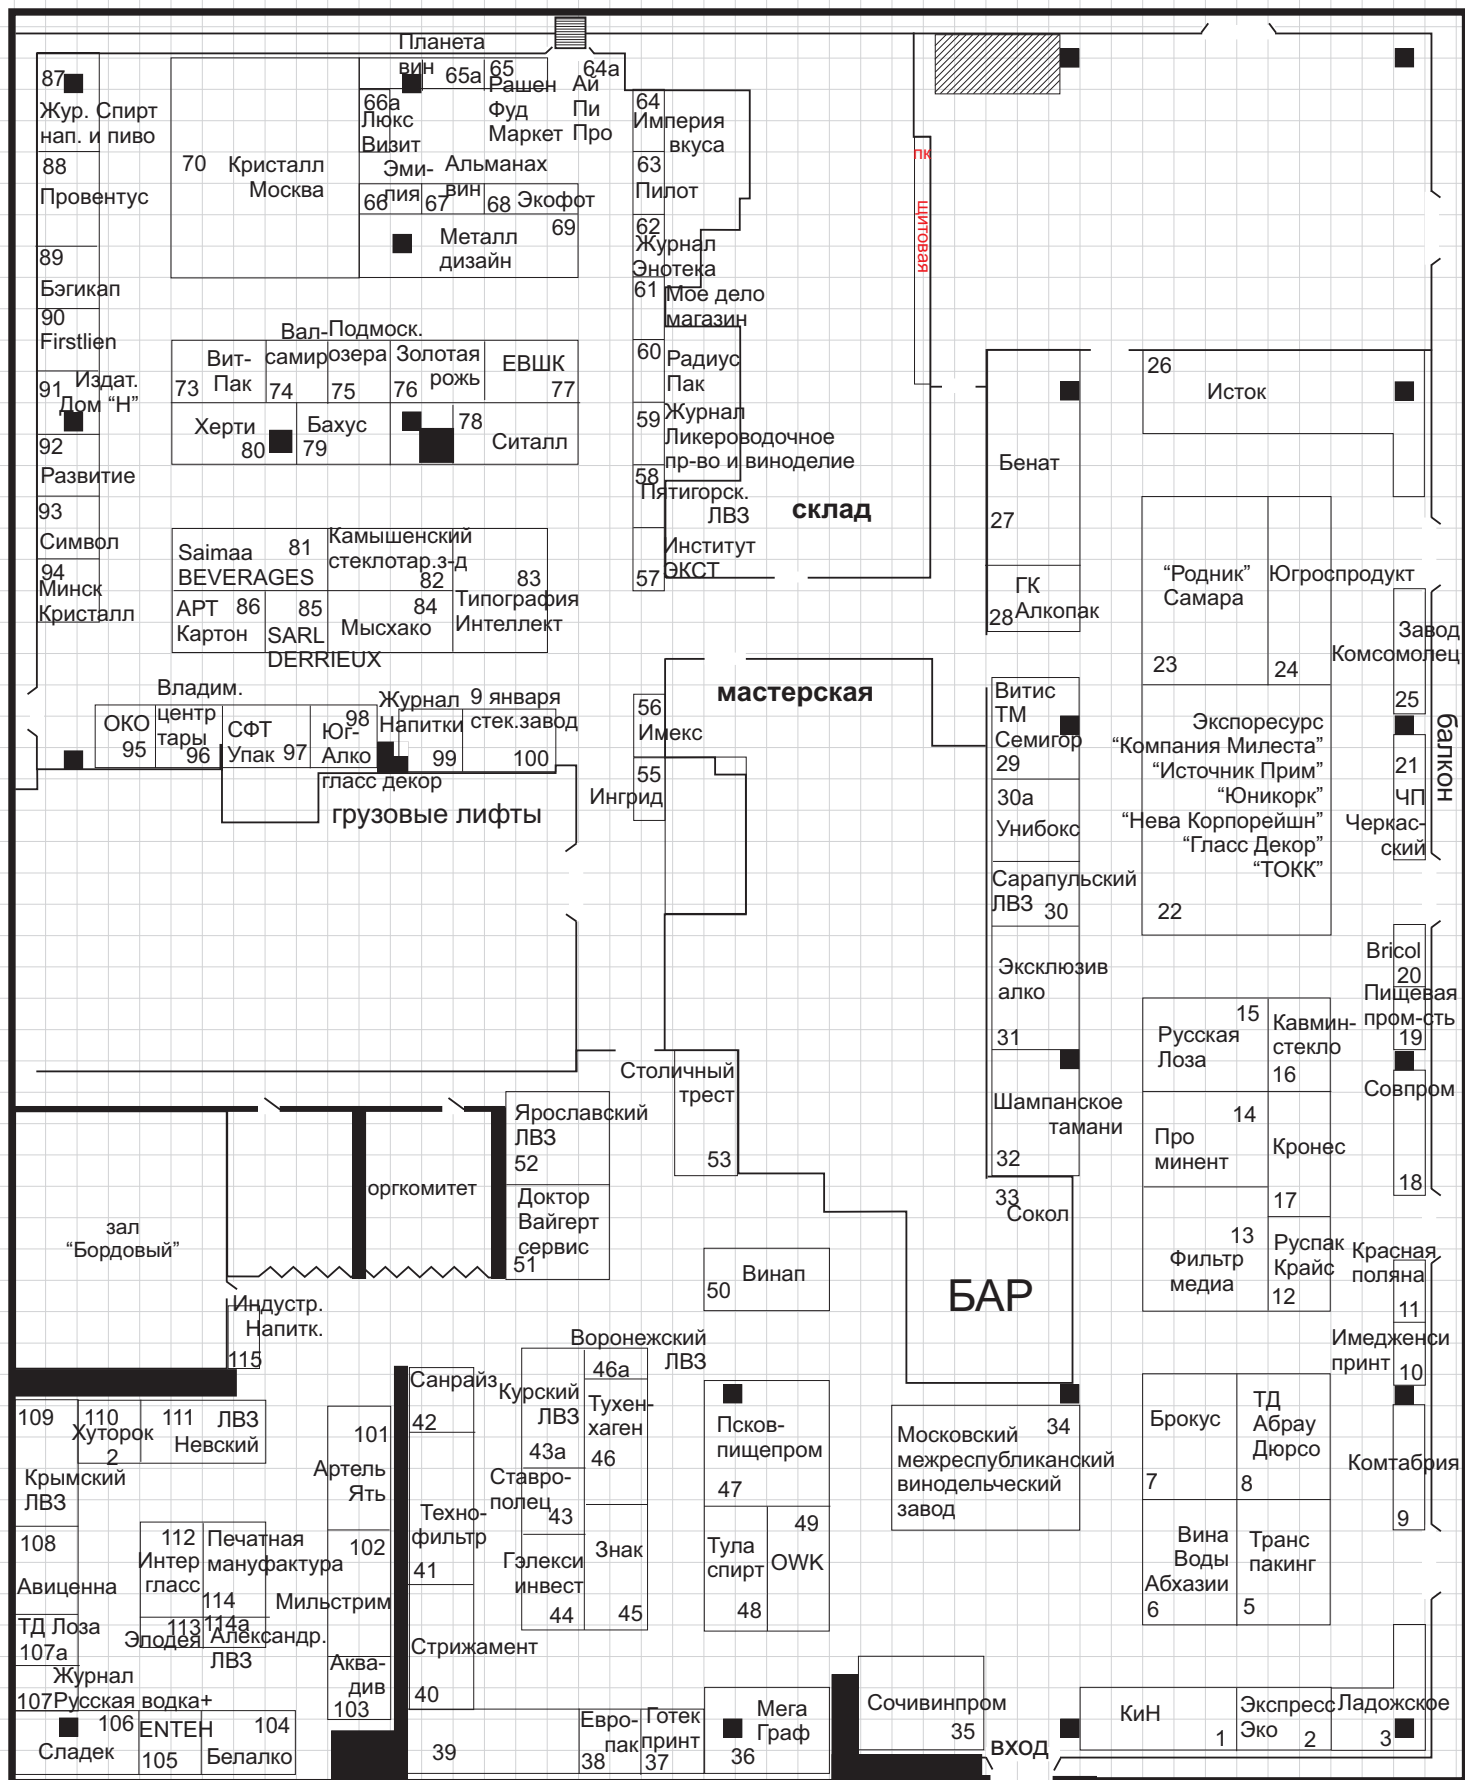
Планета вин 65а 65 Рашен Фуд Маркет 64а Ай Пи Про
87 Жур. Спирт нап. и пиво
88 Провентус
70 Кристалл Москва
66а Люкс Визит
Эмилия 66 67 Альманах вин 68 Экофот 69
Металл дизайн
64 Империя вкуса
63 Пилот
62 Журнал Энотека
61 Мое дело магазин
60 Радиус Пак
59 Журнал Ликероводочное пр-во и виноделие
58 Пятигорск. ЛВЗ
57 Институт ЭКСТ
склад
пк
щитовая
89 Бэгикап
90 Firstlien
91 Издат. Дом "Н"
92 Развитие
93 Символ
94 Минск Кристалл
Вал-самир 74 Подмоск. озера 75 Золотая рожь 76 ЕВШК 77
Вит-Пак 73
Херти 80 Бахус 79 78 Ситалл
Saimaa BEVERAGES 81
Камышенский стеклотар.з-д 82
83 Типография Интеллект
АРТ Картон 86
85 SARL DERRIEUX
84 Мысхако
Владим. центр тары 96
ОКО 95
СФТ Упак 97
Юг-Алко 98
Журнал Напитки
9 января стек.завод 99 100
глясс декор
грузовые лифты
56 Имекс
55 Ингрид
мастерская
26 Исток
Бенат 27
ГК Алкопак 28
"Родник" Самара 23
Югроспродукт 24
Завод Комсомолец 25
балкон
Витис ТМ Семигор 29
30а Унибокс
Сарапульский ЛВЗ 30
Эксклюзив алко 31
Шампанское тамани 32
33 Сокол
Экспоресурс "Компания Милеста" "Источник Прим" "Юникорк" "Нева Корпорейшн" "Гласс Декор" "ТОКК" 22
21 ЧП Черкасский
Bricol 20
Пищевая пром-сть 19
Совпром 18
15 Русская Лоза
Кавминстекло 16
14 Про минент
Кронес 17
13 Фильтр медиа
Руспак Крайс 12
Красная поляна 11
Имедженси принт 10
Столичный трест 53
Ярославский ЛВЗ 52
Доктор Вайгерт сервис 51
оргкомитет
зал "Бордовый"
Индустр. Напитк. 115
Винап 50
БАР
Воронежский ЛВЗ
46а Тухенхаген 46
Курский ЛВЗ 43а
Ставрополец 43
Знак 45
Гэлекси инвест 44
Санрайз 42
Технофильтр 41
Стрижамент 40
Псков-пищепром 47
Тула спирт 48
49 OWK
Московский межреспубликанский винодельческий завод 34
Брокус 7
ТД Абрау Дюрсо 8
Комтабрия 9
Вина Воды Абхазии 6
Транс пакинг 5
109
110 Хуторок 2
111 ЛВЗ Невский
Крымский ЛВЗ
108 Авиценна
ТД Лоза 107а
112 Интер гласс
Печатная мануфактура
114
113 Эподея
114а Александр. ЛВЗ
101 Артель Ять
102 Мильстрим
Аквадив 103
Журнал 107 Русская водка+
106 Сладек
ENTEH 105
104 Белалко
39
Европак 38
Готек принт 37
Мега Граф 36
Сочивинпром 35
вход
КиН 1
Экспресс Эко 2
Ладожское 3